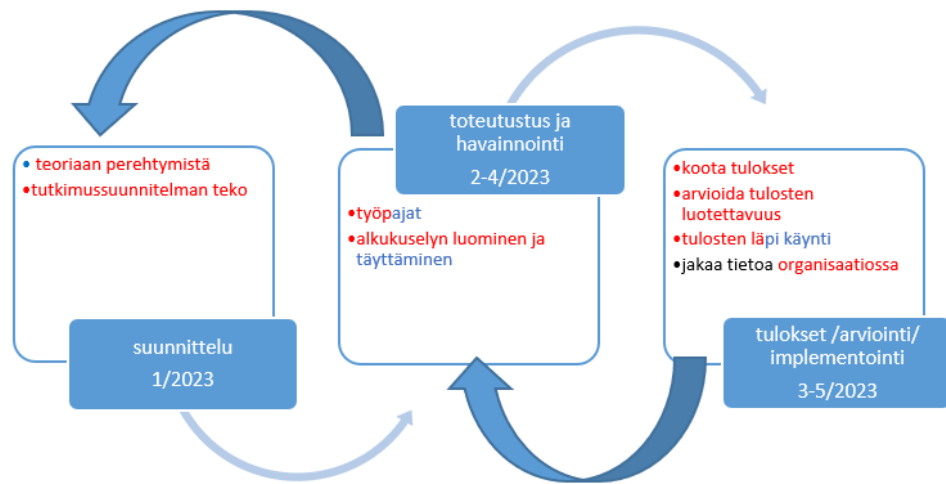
• teoriaan perehtymistä
• tutkimussuunnitelman teko

suunnittelu
1/2023

toteutustus ja havainnointi
2-4/2023

• työpajat
• alkukuselyn luominen ja täyttäminen

• koota tulokset
• arvioida tulosten luotettavuus
• tulosten läpi käynti
• jakaa tietoa organisaatiossa

tulokset /arviointi/ implementointi
3-5/2023